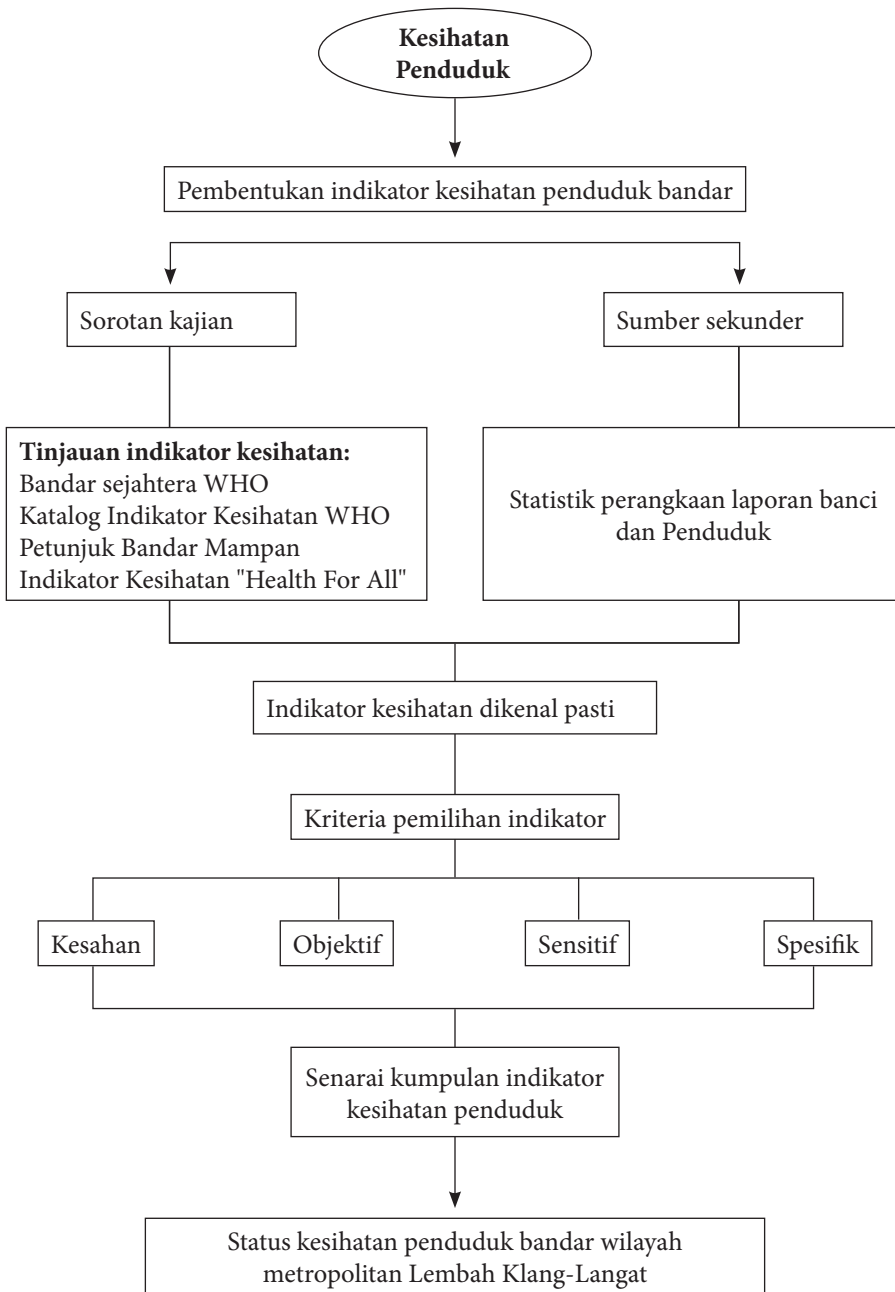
Kesihatan Penduduk

Pembentukan indikator kesihatan penduduk bandar

Sorotan kajian

Sumber sekunder

Tinjauan indikator kesihatan:
Bandar sejahtera WHO
Katalog Indikator Kesihatan WHO
Petunjuk Bandar Mampan
Indikator Kesihatan "Health For All"

Statistik perangkaan laporan banci dan Penduduk

Indikator kesihatan dikenal pasti

Kriteria pemilihan indikator

Kesahan

Objektif

Sensitif

Spesifik

Senarai kumpulan indikator kesihatan penduduk

Status kesihatan penduduk bandar wilayah metropolitan Lembah Klang-Langat